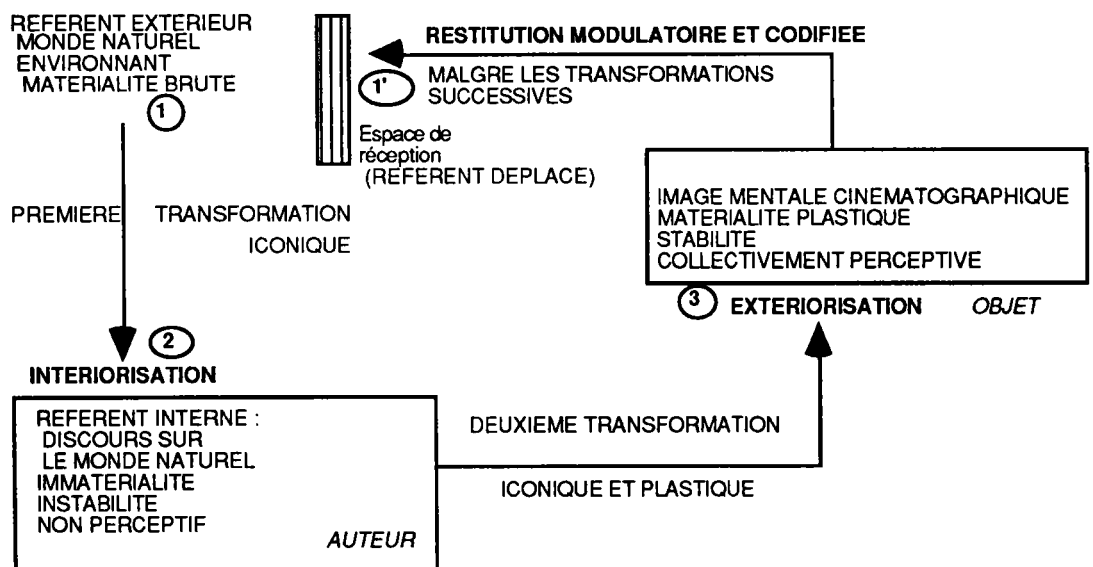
REFERENT EXTERIEUR
MONDE NATUREL
ENVIRONNANT
MATERIALITE BRUTE
1

RESTITUTION MODULATOIRE ET CODIFIEE

1'
MALGRE LES TRANSFORMATIONS SUCCESSIVES

Espace de réception
(REFERENT DEPLACE)

PREMIERE TRANSFORMATION ICONIQUE

IMAGE MENTALE CINEMATOGRAPHIQUE
MATERIALITE PLASTIQUE
STABILITE
COLLECTIVEMENT PERCEPTIVE

3 EXTERIORISATION OBJET

2
INTERIORISATION

REFERENT INTERNE :
DISCOURS SUR
LE MONDE NATUREL
IMMATERIALITE
INSTABILITE
NON PERCEPTIF
AUTEUR

DEUXIEME TRANSFORMATION
ICONIQUE ET PLASTIQUE